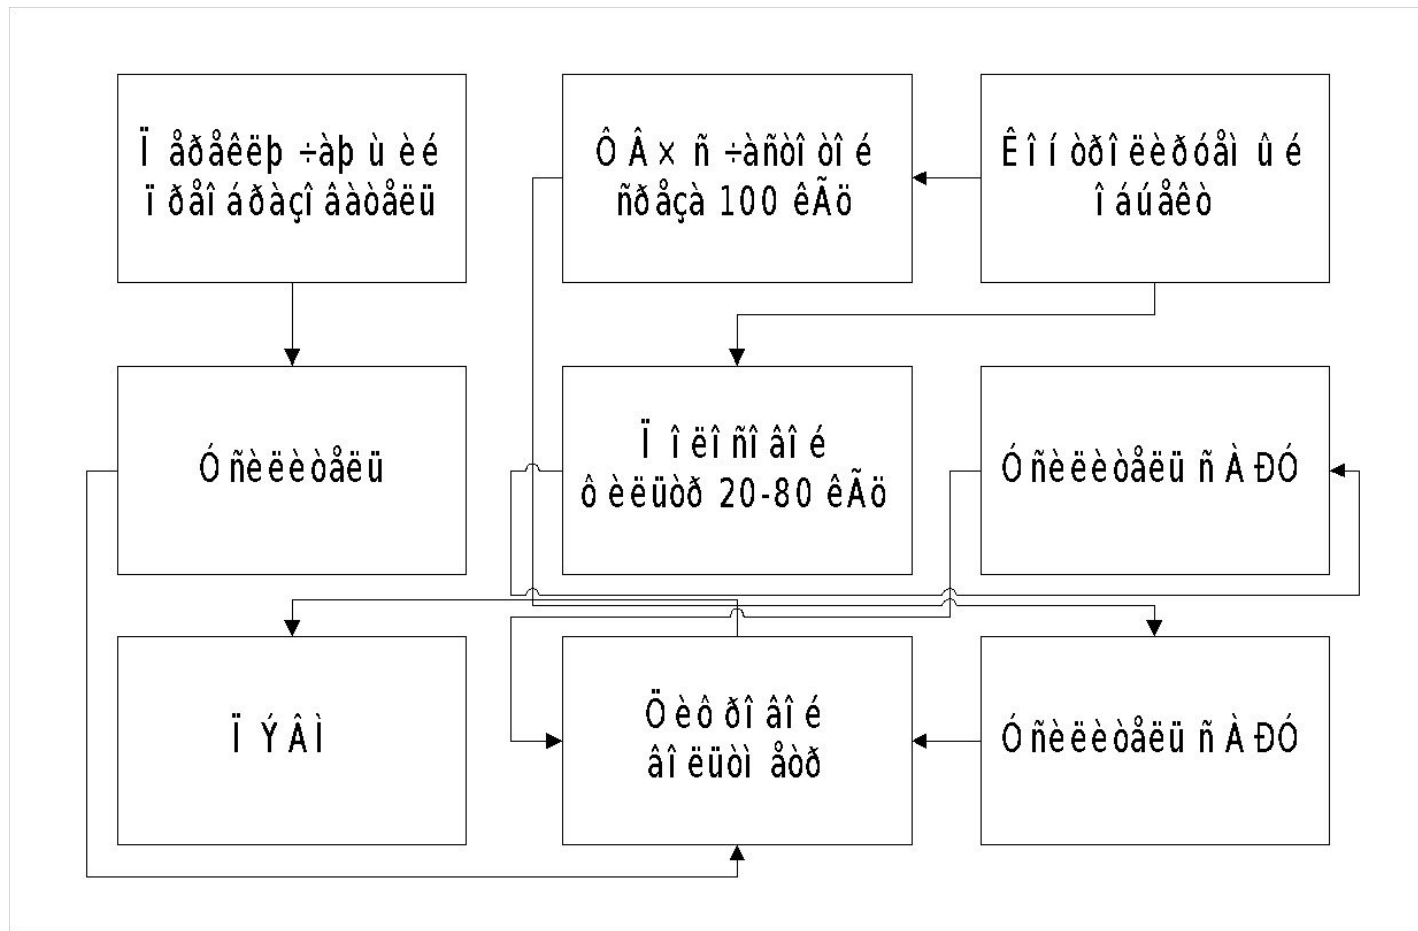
Ï åðåêëþ ÷àþ ù èé ï ðåî áðàçî âàòåëü

Ô Â × ñ ÷àñòî òî é ñðåçà 100 êÃö

Êî í òðî ëèðóåì û é î áúåêò

Ó ñèëèòåëü

Ï î ëî ñî âî é ô èëüòð 20-80 êÃö

Ó ñèëèòåëü ñ À ÐÓ

Ï Ý Â Ì

Ö èô ðî âî é âî ëüòì åòð

Ó ñèëèòåëü ñ À ÐÓ